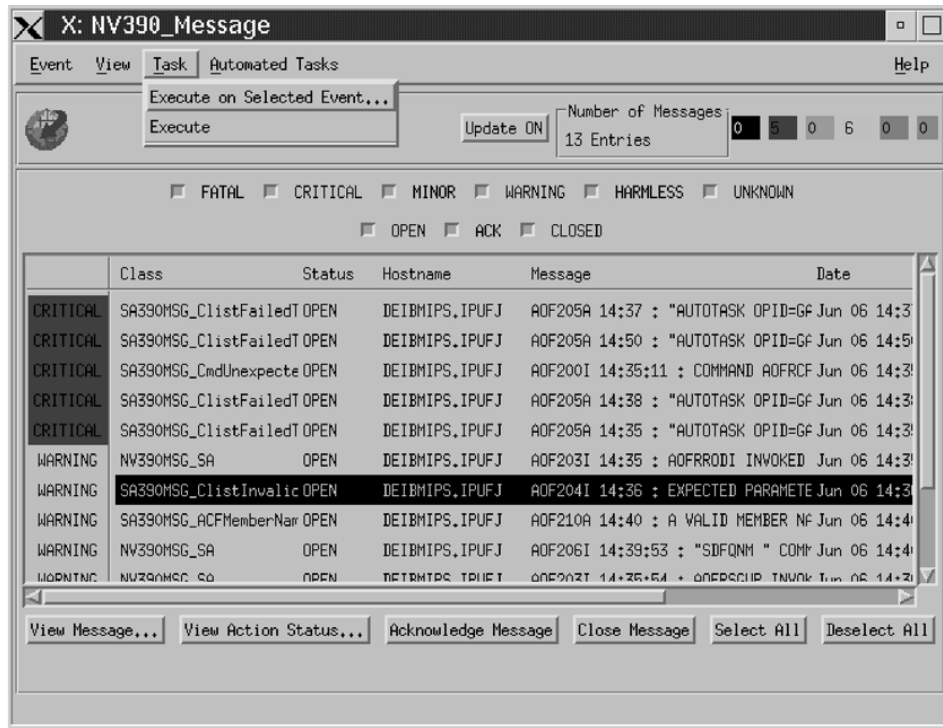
X: NV390_Message

Event View Task Automated Tasks Help

Execute on Selected Event...
Execute

Update ON

Number of Messages
13 Entries

0 5 0 6 0 0

FATAL CRITICAL MINOR WARNING HARMLESS UNKNOWN

OPEN ACK CLOSED

| | Class | Status | Hostname | Message | Date |
|---|---|---|---|---|---|
| CRITICAL | SA390MSG_ClistFailedT | OPEN | DEIBMIPS.IPUFJ | AOF205A 14:37 : "AUTOTASK OPID=GF | Jun 06 14:3 |
| CRITICAL | SA390MSG_ClistFailedT | OPEN | DEIBMIPS.IPUFJ | AOF205A 14:50 : "AUTOTASK OPID=GF | Jun 06 14:5 |
| CRITICAL | SA390MSG_CmdUnexpecte | OPEN | DEIBMIPS.IPUFJ | AOF200I 14:35:11 : COMMAND AOFRCF | Jun 06 14:3 |
| CRITICAL | SA390MSG_ClistFailedT | OPEN | DEIBMIPS.IPUFJ | AOF205A 14:38 : "AUTOTASK OPID=GF | Jun 06 14:3 |
| CRITICAL | SA390MSG_ClistFailedT | OPEN | DEIBMIPS.IPUFJ | AOF205A 14:35 : "AUTOTASK OPID=GF | Jun 06 14:3 |
| WARNING | NV390MSG_SA | OPEN | DEIBMIPS.IPUFJ | AOF203I 14:35 : AOFRRODI INVOKED | Jun 06 14:3 |
| WARNING | SA390MSG_ClistInvalic | OPEN | DEIBMIPS.IPUFJ | AOF204I 14:36 : EXPECTED PARAMETE | Jun 06 14:3 |
| WARNING | SA390MSG_ACFMemberNar | OPEN | DEIBMIPS.IPUFJ | AOF210A 14:40 : A VALID MEMBER NA | Jun 06 14:4 |
| WARNING | NV390MSG_SA | OPEN | DEIBMIPS.IPUFJ | AOF206I 14:39:53 : "SDFQNM " COMM | Jun 06 14:4 |
| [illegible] | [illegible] | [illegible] | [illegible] | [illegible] | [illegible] |

View Message... View Action Status... Acknowledge Message Close Message Select All Deselect All